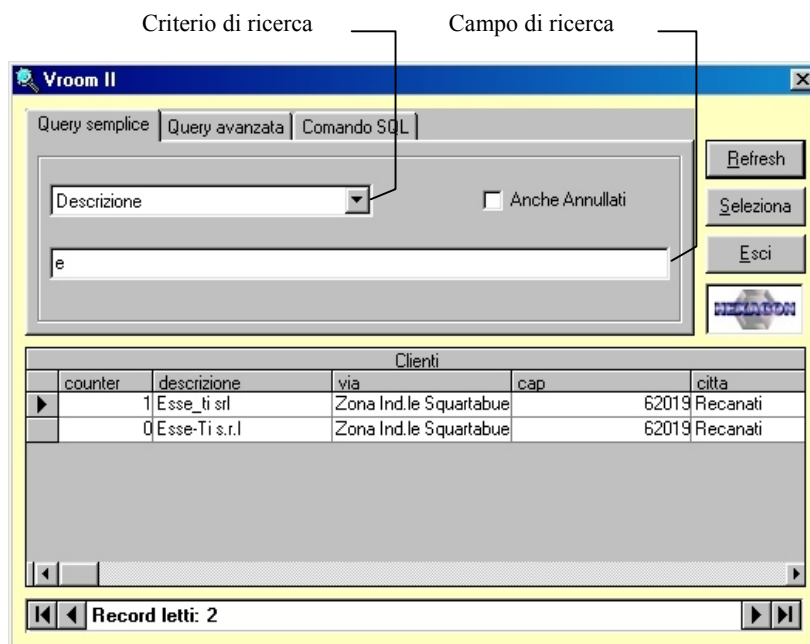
Criterio di ricerca

Campo di ricerca

Vroom II

Query semplice | Query avanzata | Comando SQL

Descrizione

Anche Annullati

e

Refresh

Seleziona

Esci

NEXADON

Clienti

| | counter | descrizione | via | cap | citta |
|---|---|---|---|---|---|
| ▶ | 1 | Esse_ti srl | Zona Ind.le Squartabue | 62019 | Recanati |
| | 0 | Esse-Ti s.r.l | Zona Ind.le Squartabue | 62019 | Recanati |

Record letti: 2